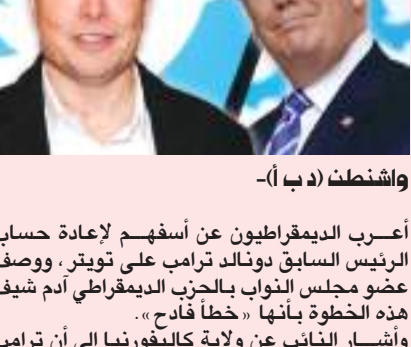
واشنطن (د ب أ)-

أعـرب الديمقراطيون عن أسفهـم لإعادة حساب الرئيس السابق دونالد ترامب على تويتر، ووصف عضو مجلس النواب بالحزب الديمقراطي آدم شيف هذه الخطوة بأنها «خطأ فادح».

وأشار النائب عن ولاية كاليفورنيا إلى أن ترامب